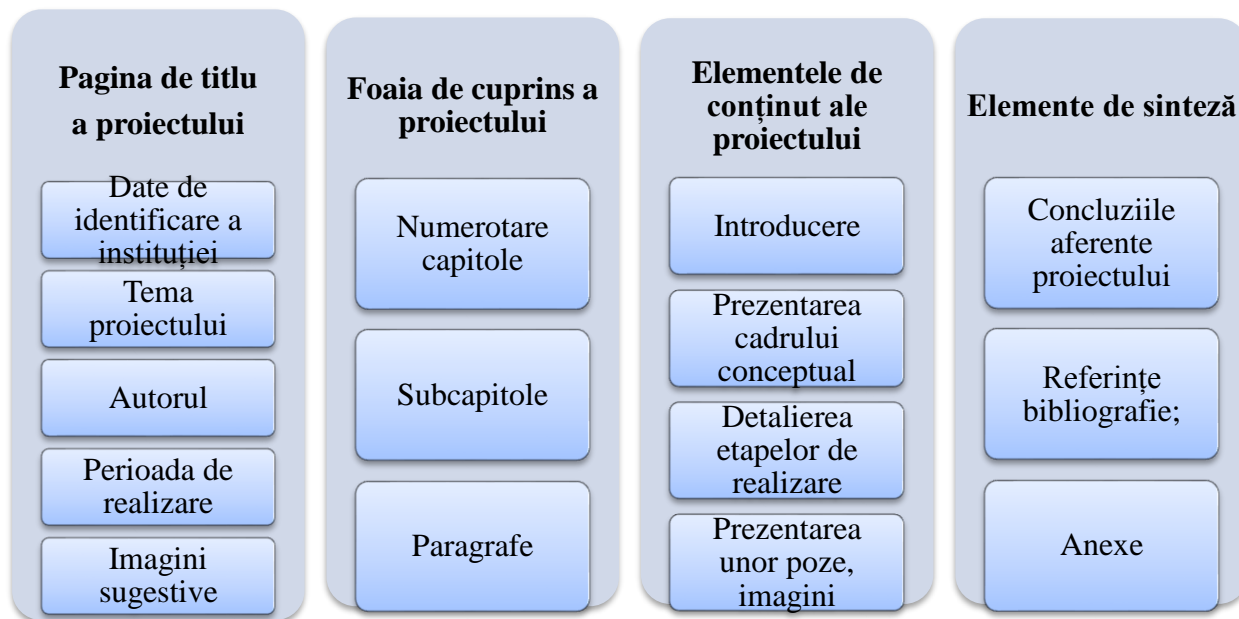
Pagina de titlu a proiectului

Date de identificare a instituției

Tema proiectului

Autorul

Perioada de realizare

Imagini sugestive

Foaia de cuprins a proiectului

Numerotare capitole

Subcapitole

Paragrafe

Elementele de conținut ale proiectului

Introducere

Prezentarea cadrului conceptual

Detalierea etapelor de realizare

Prezentarea unor poze, imagini

Elemente de sinteză

Concluziile aferente proiectului

Referințe bibliografie;

Anexe